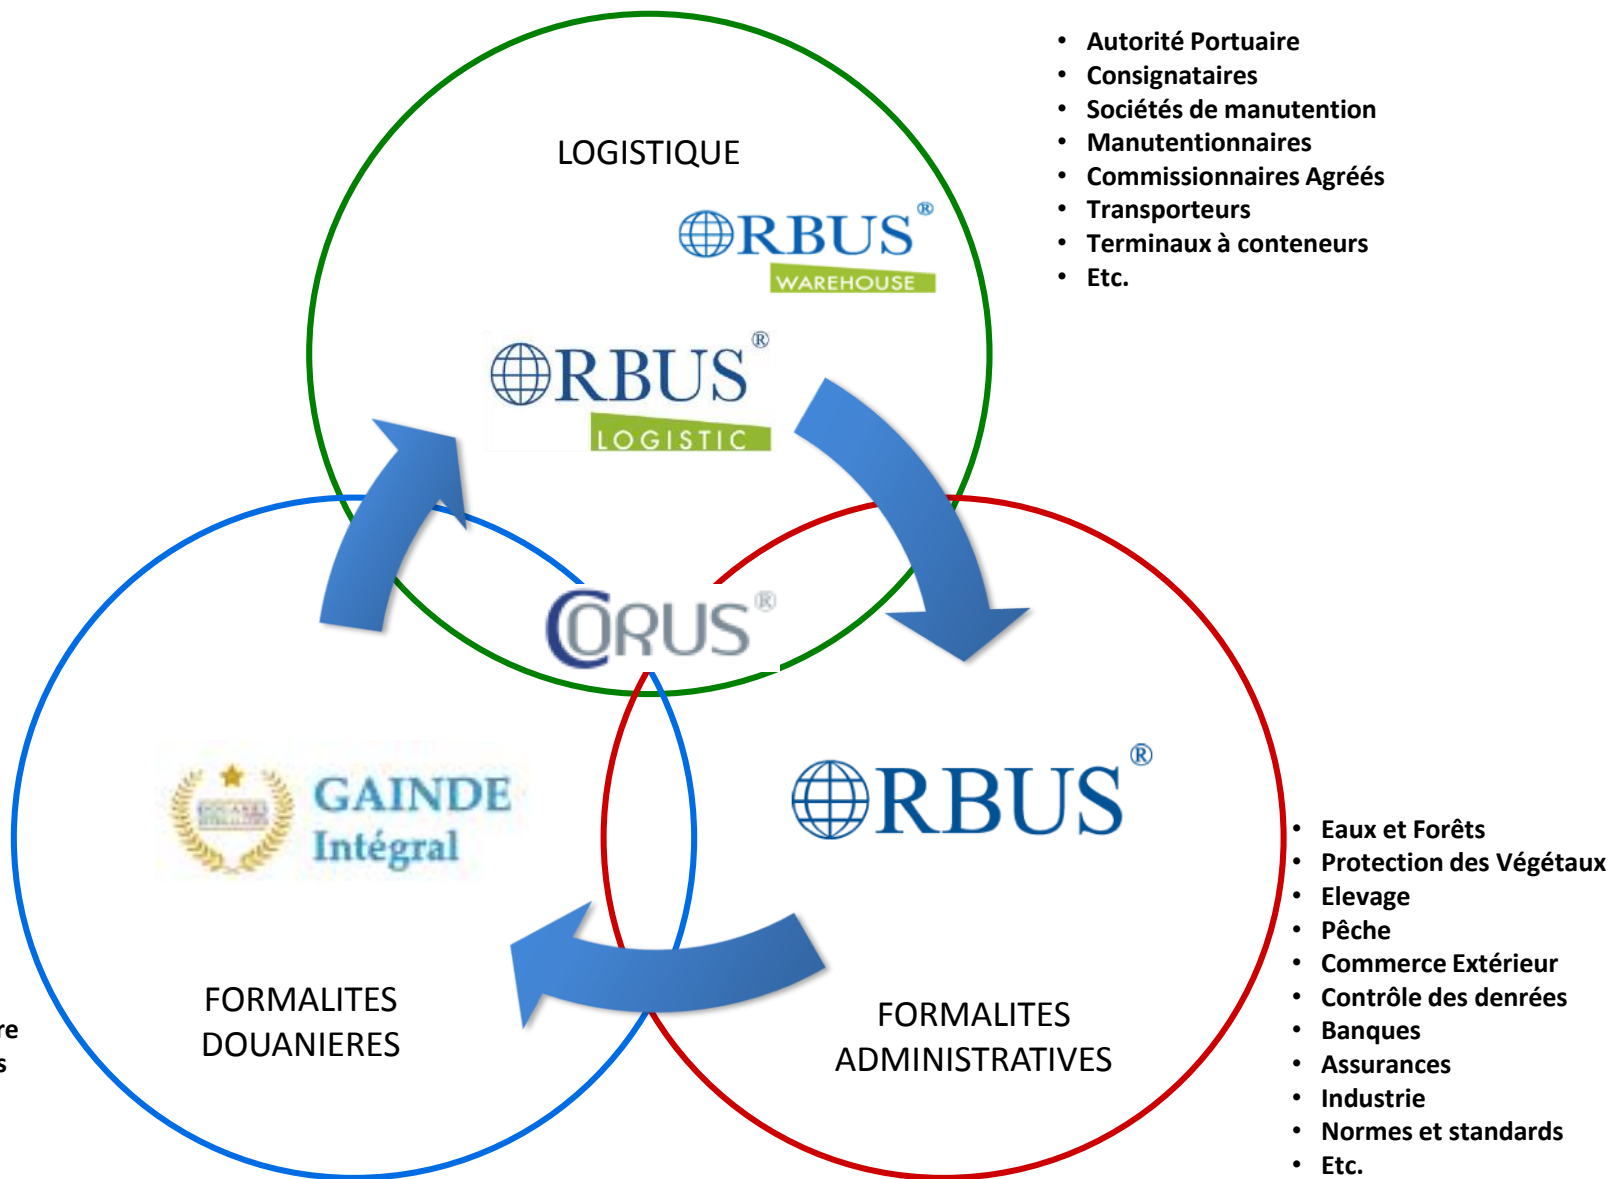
- Autorité Portuaire
- Consignataires
- Sociétés de manutention
- Manutentionnaires
- Commissionnaires Agréés
- Transporteurs
- Terminaux à conteneurs
- Etc.

LOGISTIQUE

ORBUS® WAREHOUSE

ORBUS® LOGISTIC

CORUS®

GAINDE Intégral

ORBUS®

- Eaux et Forêts
- Protection des Végétaux
- Elevage
- Pêche
- Commerce Extérieur
- Contrôle des denrées
- Banques
- Assurances
- Industrie
- Normes et standards
- Etc.

re
s

FORMALITES DOUANIERES

FORMALITES ADMINISTRATIVES